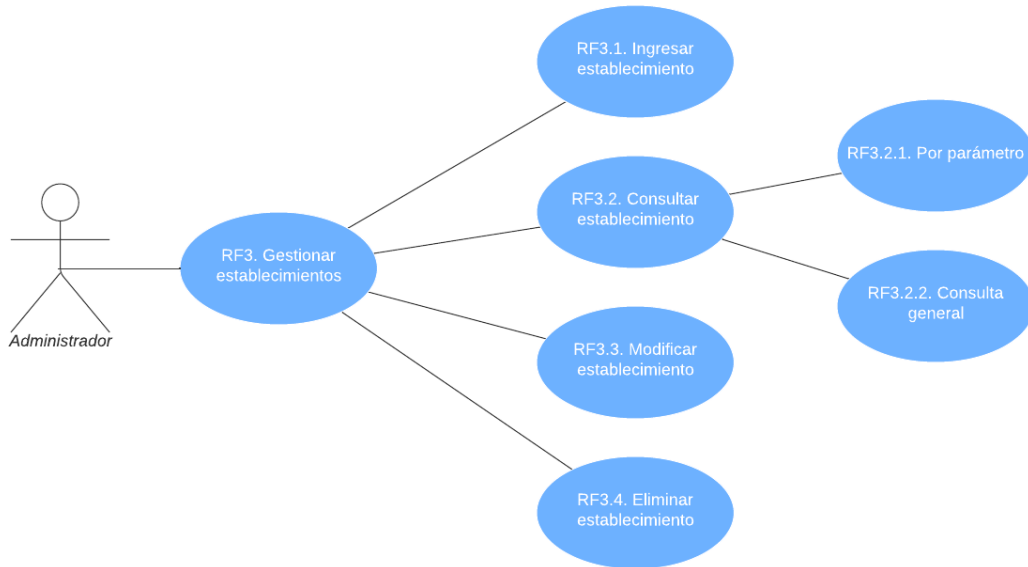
Administrador

RF3. Gestionar establecimientos

RF3.1. Ingresar establecimiento

RF3.2. Consultar establecimiento

RF3.2.1. Por parámetro

RF3.2.2. Consulta general

RF3.3. Modificar establecimiento

RF3.4. Eliminar establecimiento